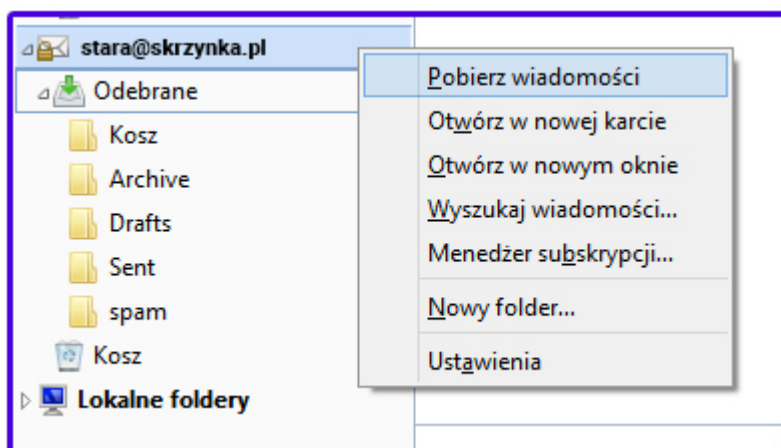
stara@skrzynka.pl
Odebrane
Kosz
Archive
Drafts
Sent
spam
Kosz
Lokalne foldery

Pobierz wiadomości
Otwórz w nowej karcie
Otwórz w nowym oknie
Wyszukaj wiadomości...
Menedżer subskrypcji...
Nowy folder...
Ustawienia